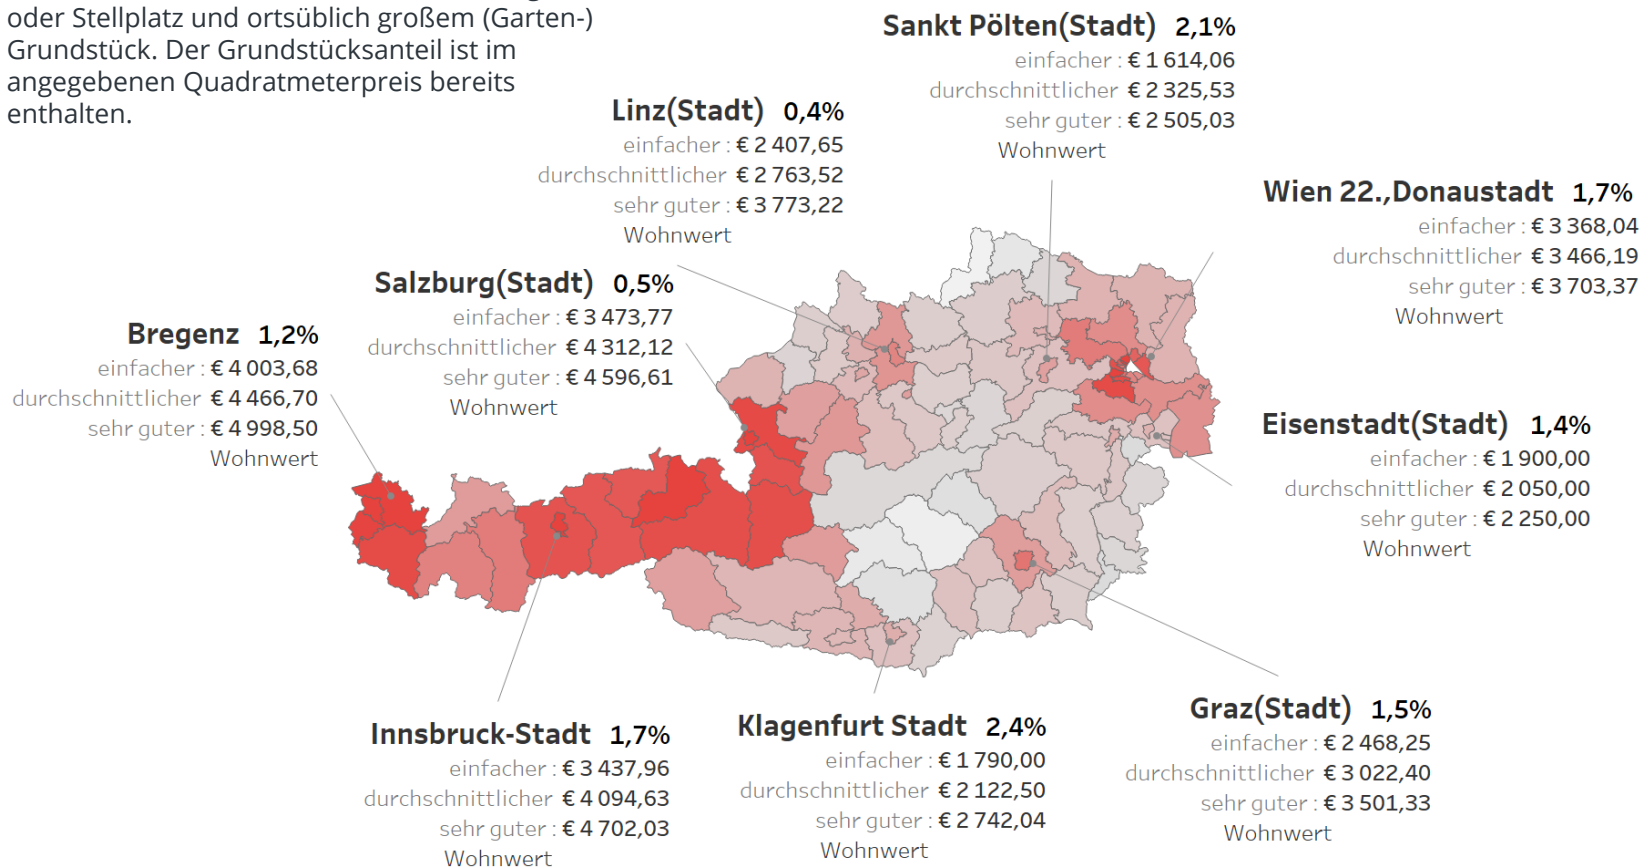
oder Stellplatz und ortsüblich großem (Garten-) Grundstück. Der Grundstücksanteil ist im angegebenen Quadratmeterpreis bereits enthalten.

Sankt Pölten(Stadt) 2,1%
einfacher : € 1 614,06
durchschnittlicher € 2 325,53
sehr guter : € 2 505,03
Wohnwert

Linz(Stadt) 0,4%
einfacher : € 2 407,65
durchschnittlicher € 2 763,52
sehr guter : € 3 773,22
Wohnwert

Wien 22.,Donaustadt 1,7%
einfacher : € 3 368,04
durchschnittlicher € 3 466,19
sehr guter : € 3 703,37
Wohnwert

Salzburg(Stadt) 0,5%
einfacher : € 3 473,77
durchschnittlicher € 4 312,12
sehr guter : € 4 596,61
Wohnwert

Bregenz 1,2%
einfacher : € 4 003,68
durchschnittlicher € 4 466,70
sehr guter : € 4 998,50
Wohnwert

Eisenstadt(Stadt) 1,4%
einfacher : € 1 900,00
durchschnittlicher € 2 050,00
sehr guter : € 2 250,00
Wohnwert

Graz(Stadt) 1,5%
einfacher : € 2 468,25
durchschnittlicher € 3 022,40
sehr guter : € 3 501,33
Wohnwert

Klagenfurt Stadt 2,4%
einfacher : € 1 790,00
durchschnittlicher € 2 122,50
sehr guter : € 2 742,04
Wohnwert

Innsbruck-Stadt 1,7%
einfacher : € 3 437,96
durchschnittlicher € 4 094,63
sehr guter : € 4 702,03
Wohnwert